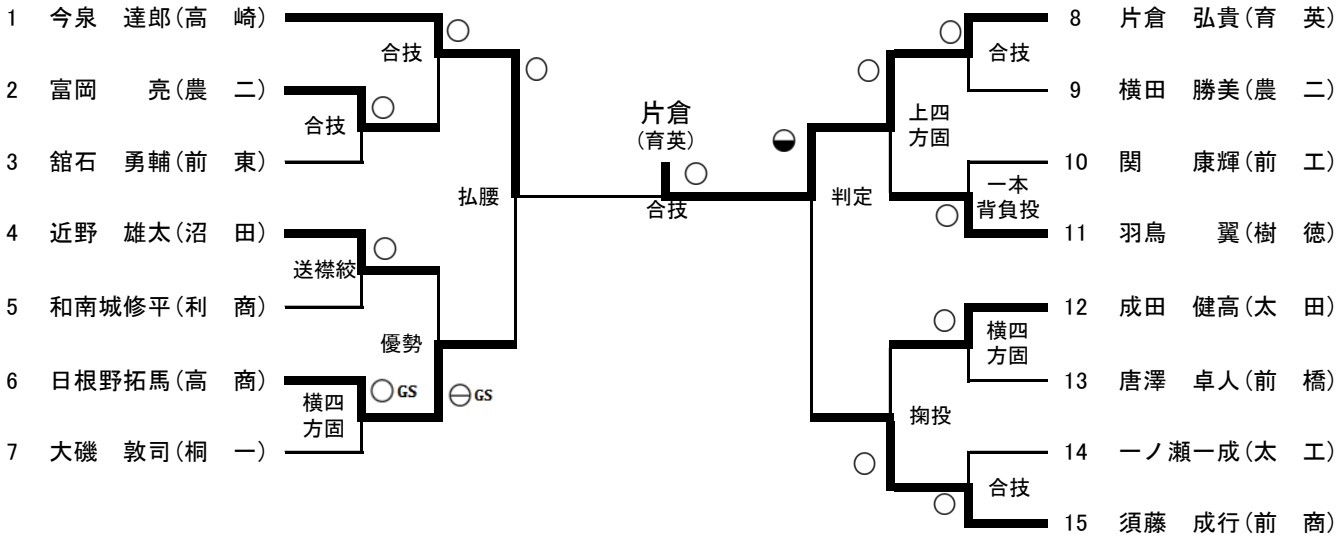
1 今泉 達郎(高 崎)
2 富岡 亮(農 二)
3 舘石 勇輔(前 東)
4 近野 雄太(沼 田)
5 和南城修平(利 商)
6 日根野拓馬(高 商)
7 大磯 敦司(桐 一)

合技 ○
合技 ○
○
送襟絞 ○
横四方固 ○GS
優勢 ⊖GS
払腰

片倉
(育英)
○
合技

◓
判定
上四方固 ○
合技 ○
一本背負投 ○
横四方固 ○
掬投
○
合技 ○

8 片倉 弘貴(育 英)
9 横田 勝美(農 二)
10 関 康輝(前 工)
11 羽鳥 翼(樹 徳)
12 成田 健高(太 田)
13 唐澤 卓人(前 橋)
14 一ノ瀬一成(太 工)
15 須藤 成行(前 商)